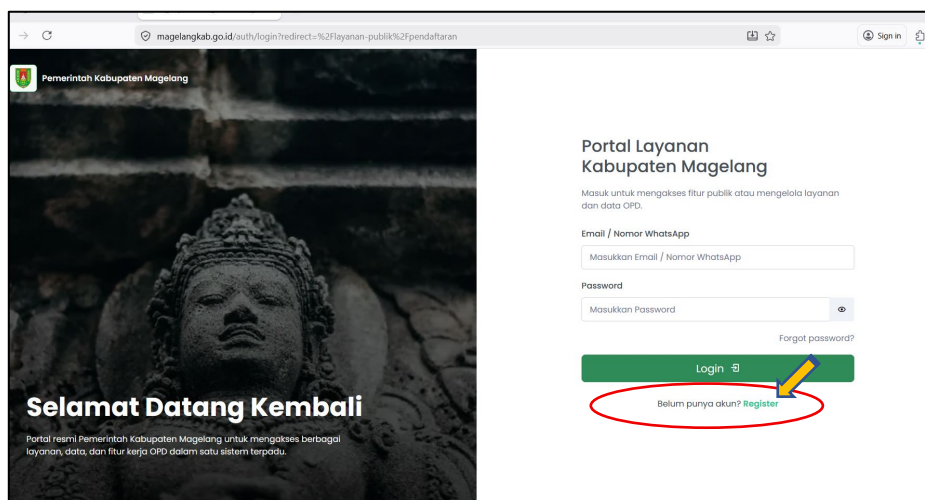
magelangkab.go.id/auth/login?redirect=%2Flayanan-publik%2Fpendaftaran

Sign in

Pemerintah Kabupaten Magelang

Selamat Datang Kembali

Portal resmi Pemerintah Kabupaten Magelang untuk mengakses berbagai layanan, data, dan fitur kerja OPD dalam satu sistem terpadu.

Portal Layanan Kabupaten Magelang

Masuk untuk mengakses fitur publik atau mengelola layanan dan data OPD.

Email / Nomor WhatsApp

Masukkan Email / Nomor WhatsApp

Password

Masukkan Password

Forgot password?

Login

Belum punya akun? Register